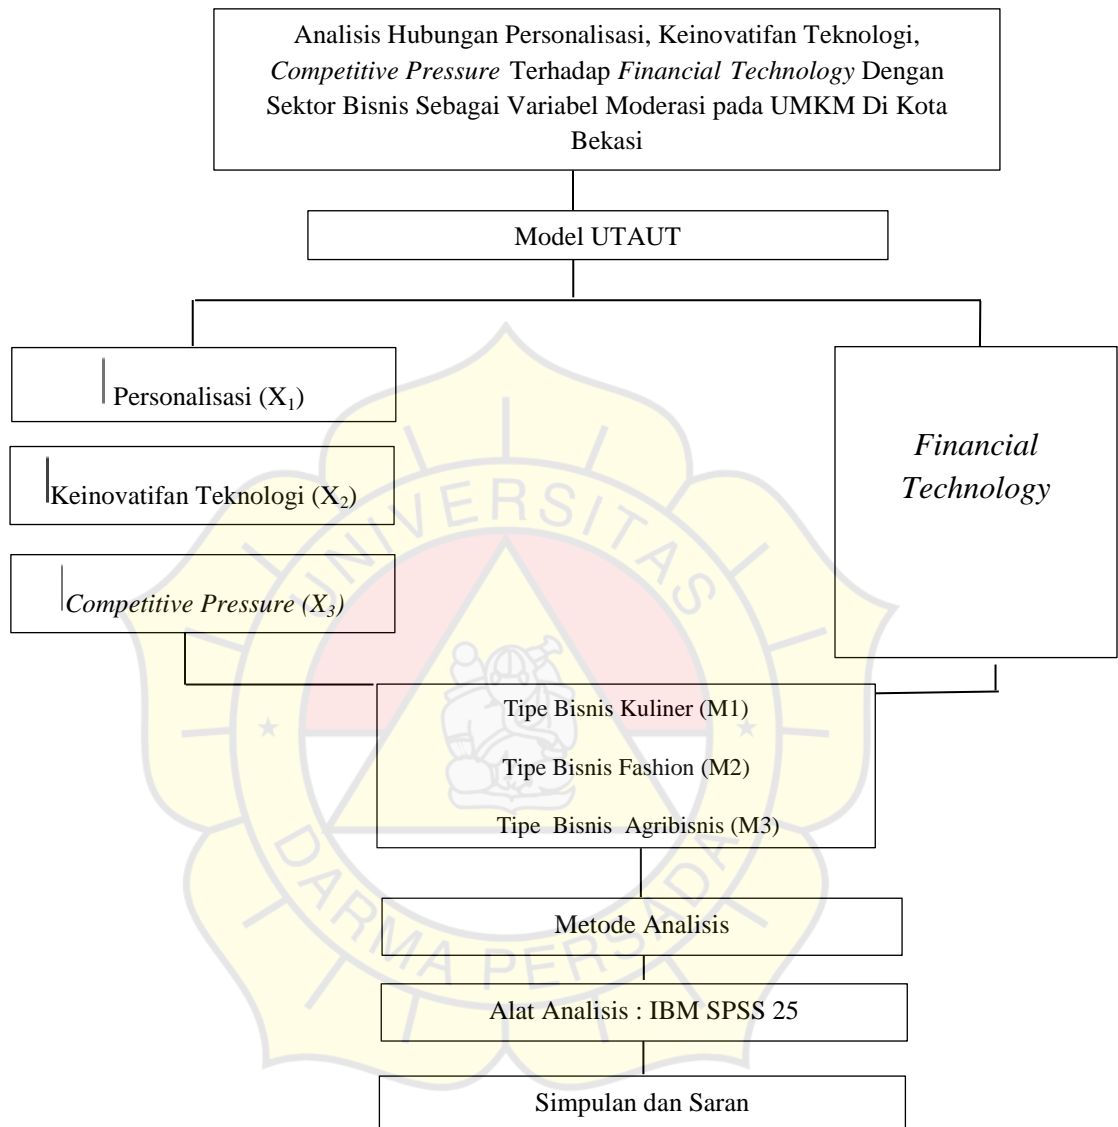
Analisis Hubungan Personalisasi, Keinovatifan Teknologi, *Competitive Pressure* Terhadap *Financial Technology* Dengan Sektor Bisnis Sebagai Variabel Moderasi pada UMKM Di Kota Bekasi

Model UTAUT

Personalisasi ($X_1$)

Keinovatifan Teknologi ($X_2$)

*Competitive Pressure ($X_3$)*

*Financial Technology*

Tipe Bisnis Kuliner (M1)

Tipe Bisnis Fashion (M2)

Tipe Bisnis Agribisnis (M3)

Metode Analisis

Alat Analisis : IBM SPSS 25

Simpulan dan Saran

UNIVERSITAS DARMA PERSADA